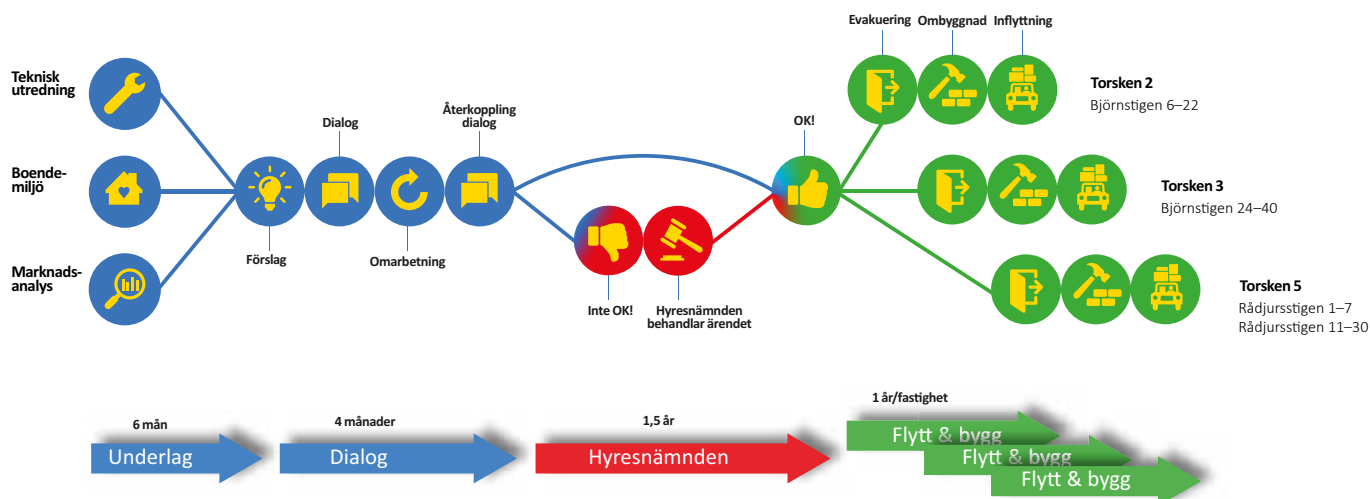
Teknisk utredning

Boende-miljö

Marknads-analys

Förslag

Dialog

Omarbetning

Återkoppling dialog

Inte OK!

Hyresnämnden behandlar ärendet

OK!

Evakuering

Ombyggnad

Inflyttning

Torsken 2
Björnstigen 6–22

Torsken 3
Björnstigen 24–40

Torsken 5
Rådjursstigen 1–7
Rådjursstigen 11–30

6 mån
Underlag

4 månader
Dialog

1,5 år
Hyresnämnden

1 år/fastighet
Flytt & bygg
Flytt & bygg
Flytt & bygg